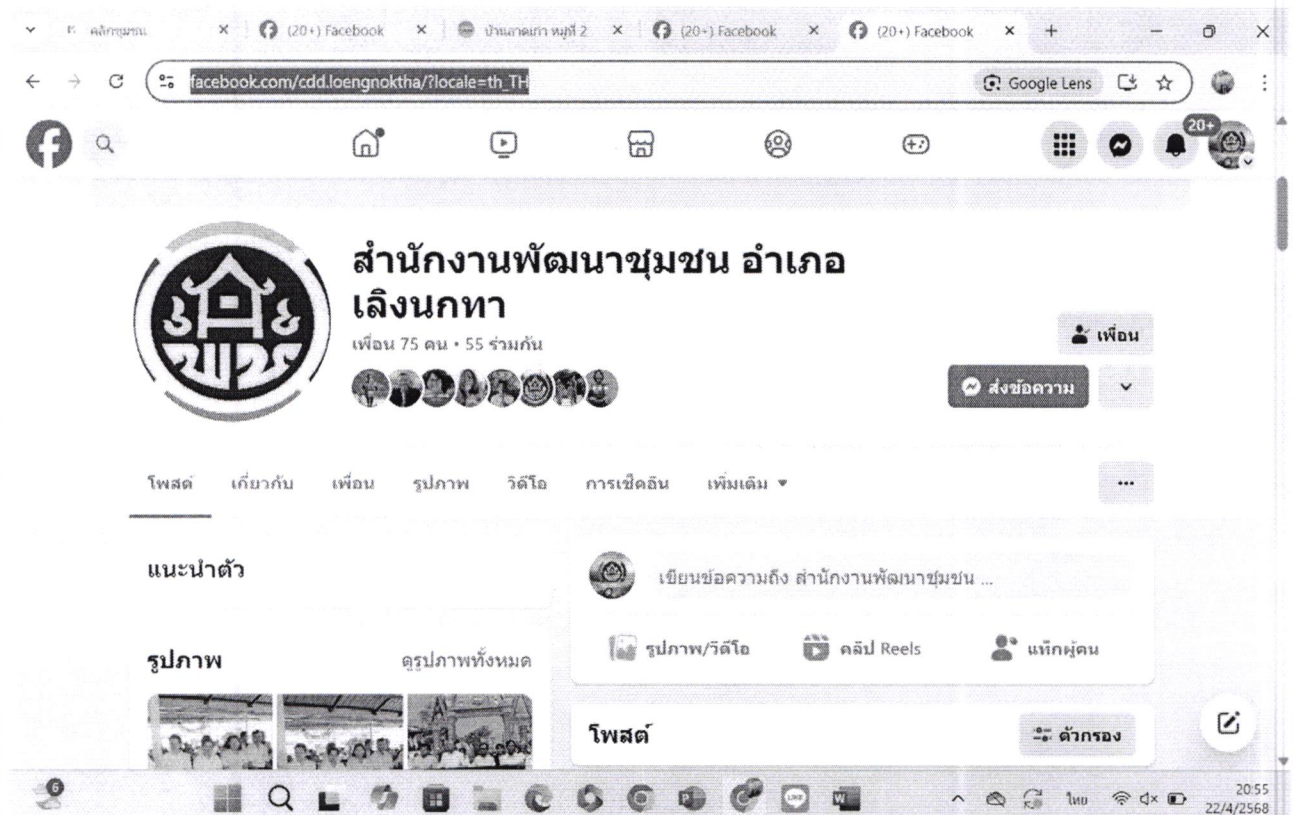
คลังชุมชน × (20+) Facebook × บ้านนาดเกา หมู่ที่ 2 × (20+) Facebook × (20+) Facebook × +

facebook.com/cdd.loengnoktha/?locale=th_TH

Google Lens

20+

สำนักงานพัฒนาชุมชน อำเภอเลิงนกทา

เพื่อน 75 คน • 55 ร่วมกัน

เพื่อน

ส่งข้อความ

โพสต์ เกี่ยวกับ เพื่อน รูปภาพ วิดีโอ การเช็คอิน เพิ่มเติม ▾

...

แนะนำตัว

เขียนข้อความถึง สำนักงานพัฒนาชุมชน ...

รูปภาพ/วิดีโอ คลิป Reels แท็กผู้คน

รูปภาพ ดูรูปภาพทั้งหมด

โพสต์ ตัวกรอง

6

ไทย 20:55 22/4/2568